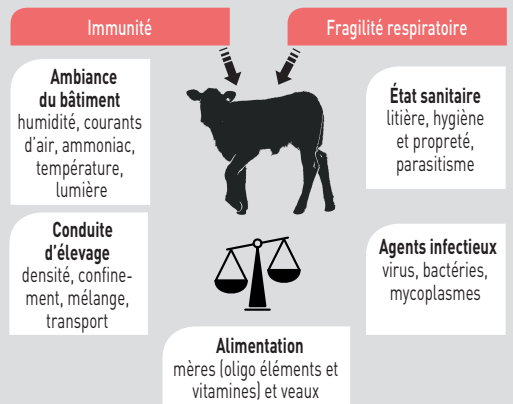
Immunité

Fragilité respiratoire

Ambiance du bâtiment
humidité, courants d'air, ammoniac, température, lumière

État sanitaire
litière, hygiène et propreté, parasitisme

Conduite d'élevage
densité, confinement, mélange, transport

Agents infectieux
virus, bactéries, mycoplasmes

Alimentation
mères (oligo éléments et vitamines) et veaux